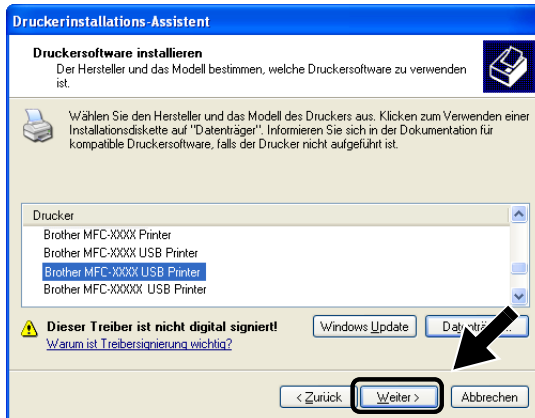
Druckerinstallations-Assistent

Druckersoftware installieren
Der Hersteller und das Modell bestimmen, welche Druckersoftware zu verwenden ist.

Wählen Sie den Hersteller und das Modell des Druckers aus. Klicken zum Verwenden einer Installationsdiskette auf "Datenträger". Informieren Sie sich in der Dokumentation für kompatible Druckersoftware, falls der Drucker nicht aufgeführt ist.

Drucker
Brother MFC-XXXX Printer
Brother MFC-XXXX USB Printer
Brother MFC-XXXX USB Printer
Brother MFC-XXXXX USB Printer

Dieser Treiber ist nicht digital signiert!
Warum ist Treibersignierung wichtig?

Windows Update
Daten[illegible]

< Zurück
Weiter >
Abbrechen